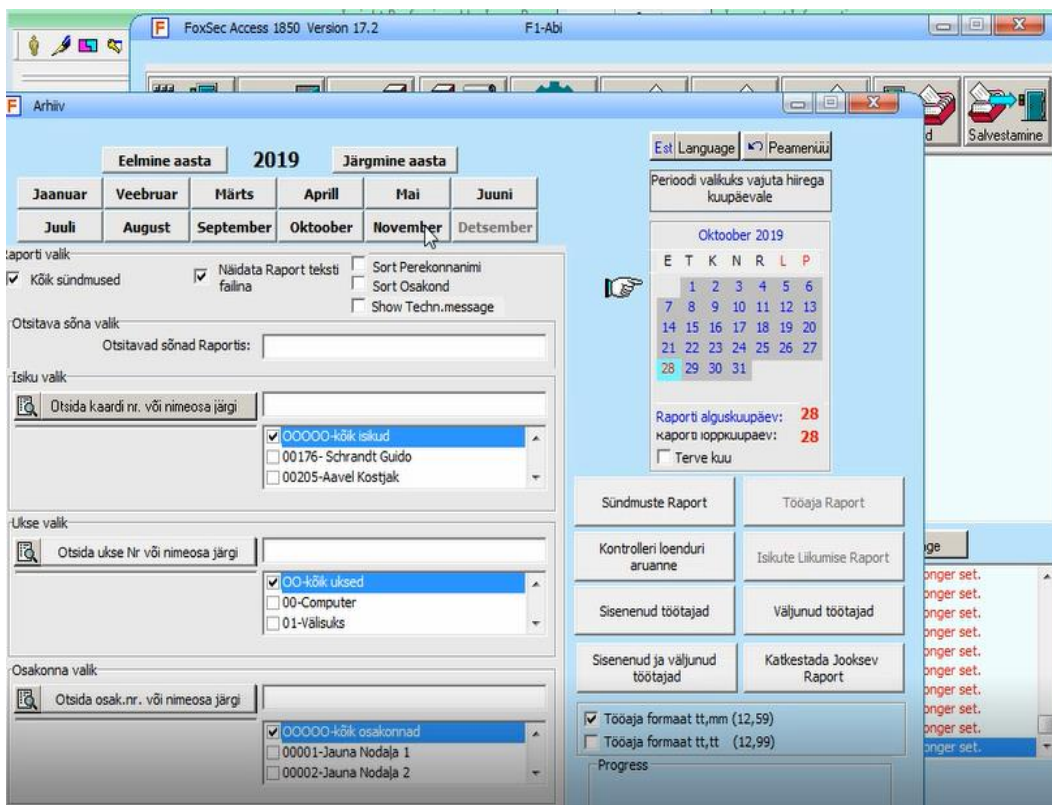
F FoxSec Access 1850 Version 17.2 F1-Abi

F Arhiiv

Salvestamine

Eelmine aasta 2019 Järgmine aasta

| Jaanuar | Veebruar | Märts | Aprill | Mai | Juuni |
|---|---|---|---|---|---|
| Juuli | August | September | Oktoober | November | Detsember |

Est Language Peamenüü

Perioodi valikuks vajuta hiirega kuupäevale

Oktoober 2019

| E | T | K | N | R | L | P |
|---|---|---|---|---|---|---|
| | 1 | 2 | 3 | 4 | 5 | 6 |
| 7 | 8 | 9 | 10 | 11 | 12 | 13 |
| 14 | 15 | 16 | 17 | 18 | 19 | 20 |
| 21 | 22 | 23 | 24 | 25 | 26 | 27 |
| 28 | 29 | 30 | 31 | | | |

Raporti alguskuupäev: 28
Raporti lõppkuupäev: 28
Terve kuu

Raporti valik
Kõik sündmused
Näidata Raport teksti failina
Sort Perekonnanimi
Sort Osakond
Show Techn.message

Otsitava sõna valik
Otsitavad sõnad Raportis:

Isiku valik
Otsida kaardi nr. või nimeosa järgi
00000-kõik isikud
00176- Schrandt Guido
00205-Aavel Kostjak

Ukse valik
Otsida ukse Nr või nimeosa järgi
00-kõik uksed
00-Computer
01-Välisuks

Osakonna valik
Otsida osak.nr. või nimeosa järgi
00000-kõik osakonnad
00001-Jauna Nodaļa 1
00002-Jauna Nodaļa 2

Sündmuste Raport
Tööaja Raport
Kontrolleri loenduri aruanne
Isikute Liikumise Raport
Sisenenud töötajad
Väljunud töötajad
Sisenenud ja väljunud töötajad
Katkestada Jooksev Raport

Tööaja formaat tt,mm (12,59)
Tööaja formaat tt,tt (12,99)
Progress

ge
onger set.
onger set.
onger set.
onger set.
onger set.
onger set.
onger set.
onger set.
onger set.
onger set.
onger set.